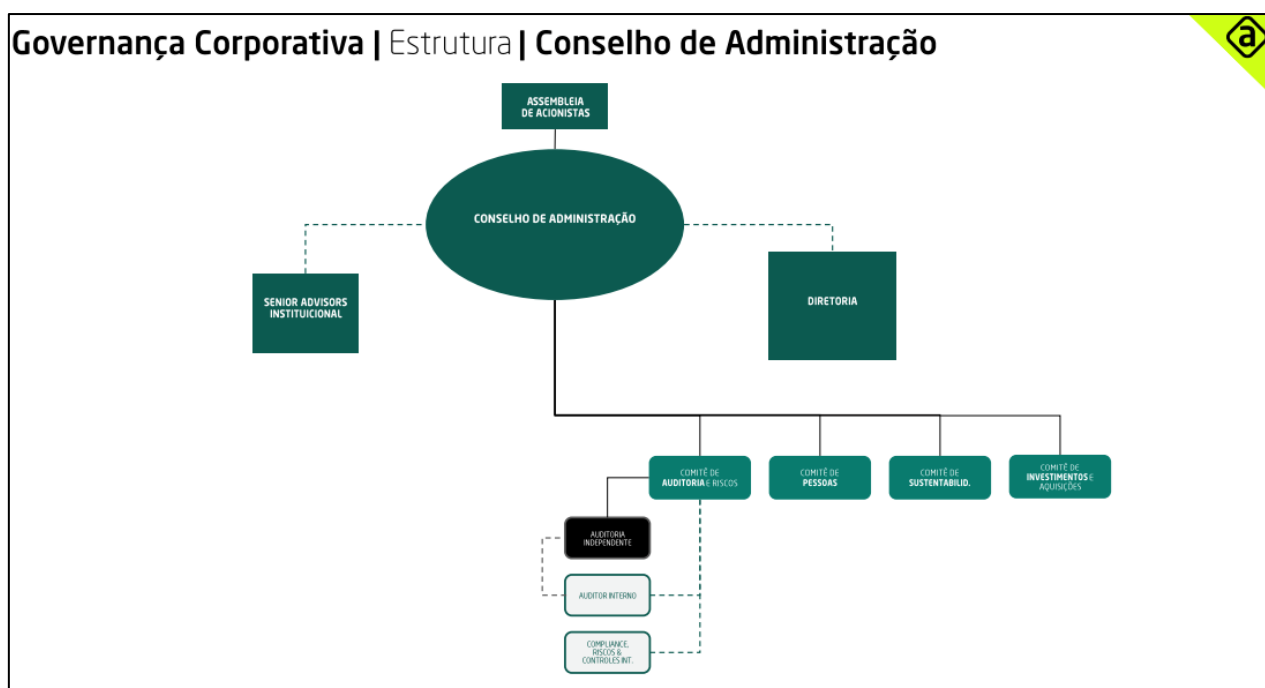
Governança Corporativa | Estrutura | Conselho de Administração

ASSEMBLEIA DE ACIONISTAS

CONSELHO DE ADMINISTRAÇÃO

SENIOR ADVISORS INSTITUICIONAL

DIRETORIA

COMITÊ DE AUDITORIA E RISCOS

COMITÊ DE PESSOAS

COMITÊ DE SUSTENTABILID.

COMITÊ DE INVESTIMENTOS E AQUISIÇÕES

AUDITORIA INDEPENDENTE

AUDITOR INTERNO

COMPLIANCE, RISCOS & CONTROLES INT.